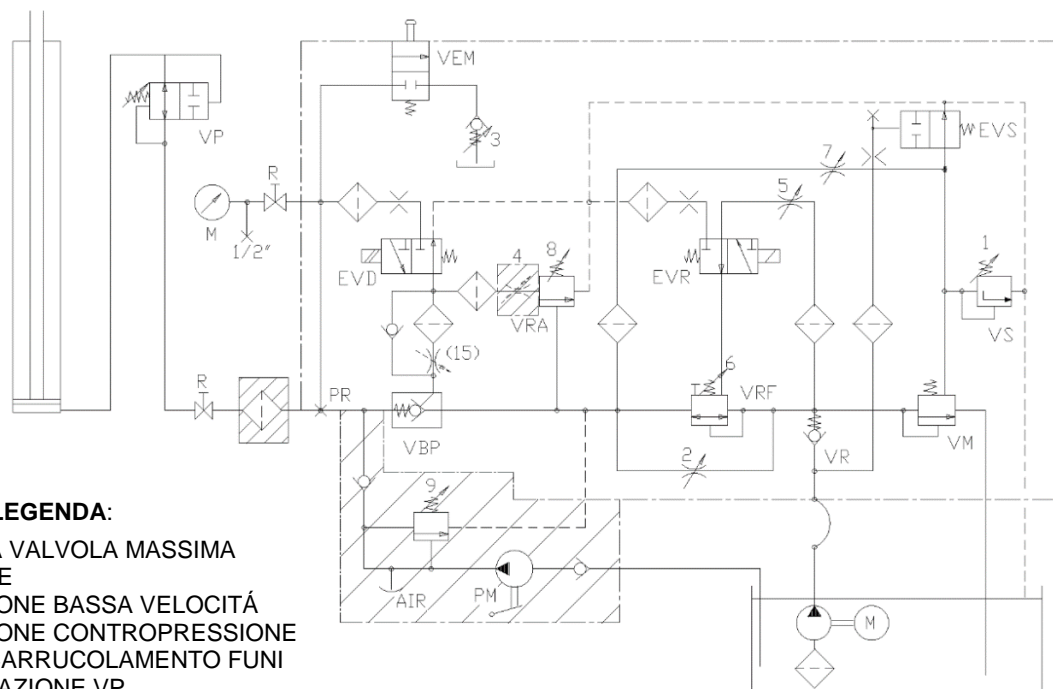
VEM

VP

3

EVS

7

5

R

M

1/2"

EVD

4

8

EVR

1

VRA

VS

(15)

6

R

PR

VRF

VBP

VM

2

VR

LEGENDA:

A VALVOLA MASSIMA
E
ONE BASSA VELOCITÁ
ONE CONTROPRESSIONE
ARRUCOLAMENTO FUNI
AZIONE VR

9

AIR

PM

M